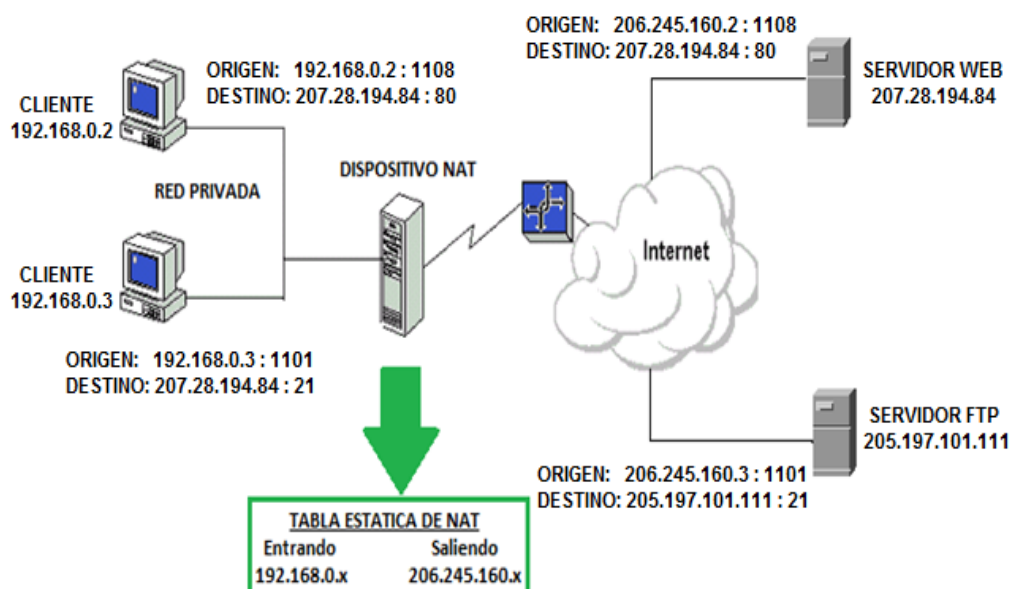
ORIGEN: 206.245.160.2 : 1108
DESTINO: 207.28.194.84 : 80

SERVIDOR WEB
207.28.194.84

ORIGEN: 192.168.0.2 : 1108
DESTINO: 207.28.194.84 : 80

CLIENTE
192.168.0.2

RED PRIVADA

DISPOSITIVO NAT

Internet

CLIENTE
192.168.0.3

ORIGEN: 192.168.0.3 : 1101
DESTINO: 207.28.194.84 : 21

SERVIDOR FTP
205.197.101.111

ORIGEN: 206.245.160.3 : 1101
DESTINO: 205.197.101.111 : 21

TABLA ESTATICA DE NAT

| Entrando | Saliendo |
|---|---|
| 192.168.0.x | 206.245.160.x |